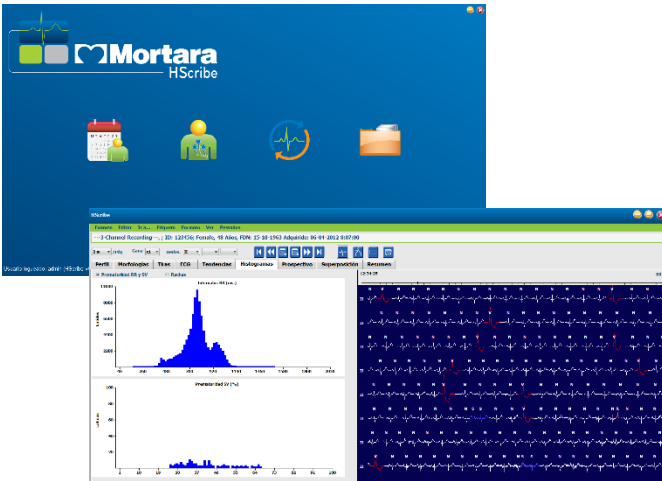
Mortara
HScribe

HScribe

Usuario registrado: admin | HScribe

3-Channel Recording  ID: 12345; Female, 48 Años, FDN: 15-10-1963 Adquirido: 06-01-2012 8:07:00

Perfil | Morfologías | Tiras | ECG | Tendencias | Histogramas | Prospectivo | Superposición | Resumen

Prematuridad RR y SV | Ráfaga

Intervalo RR (ms)

Prematuridad SV (%)